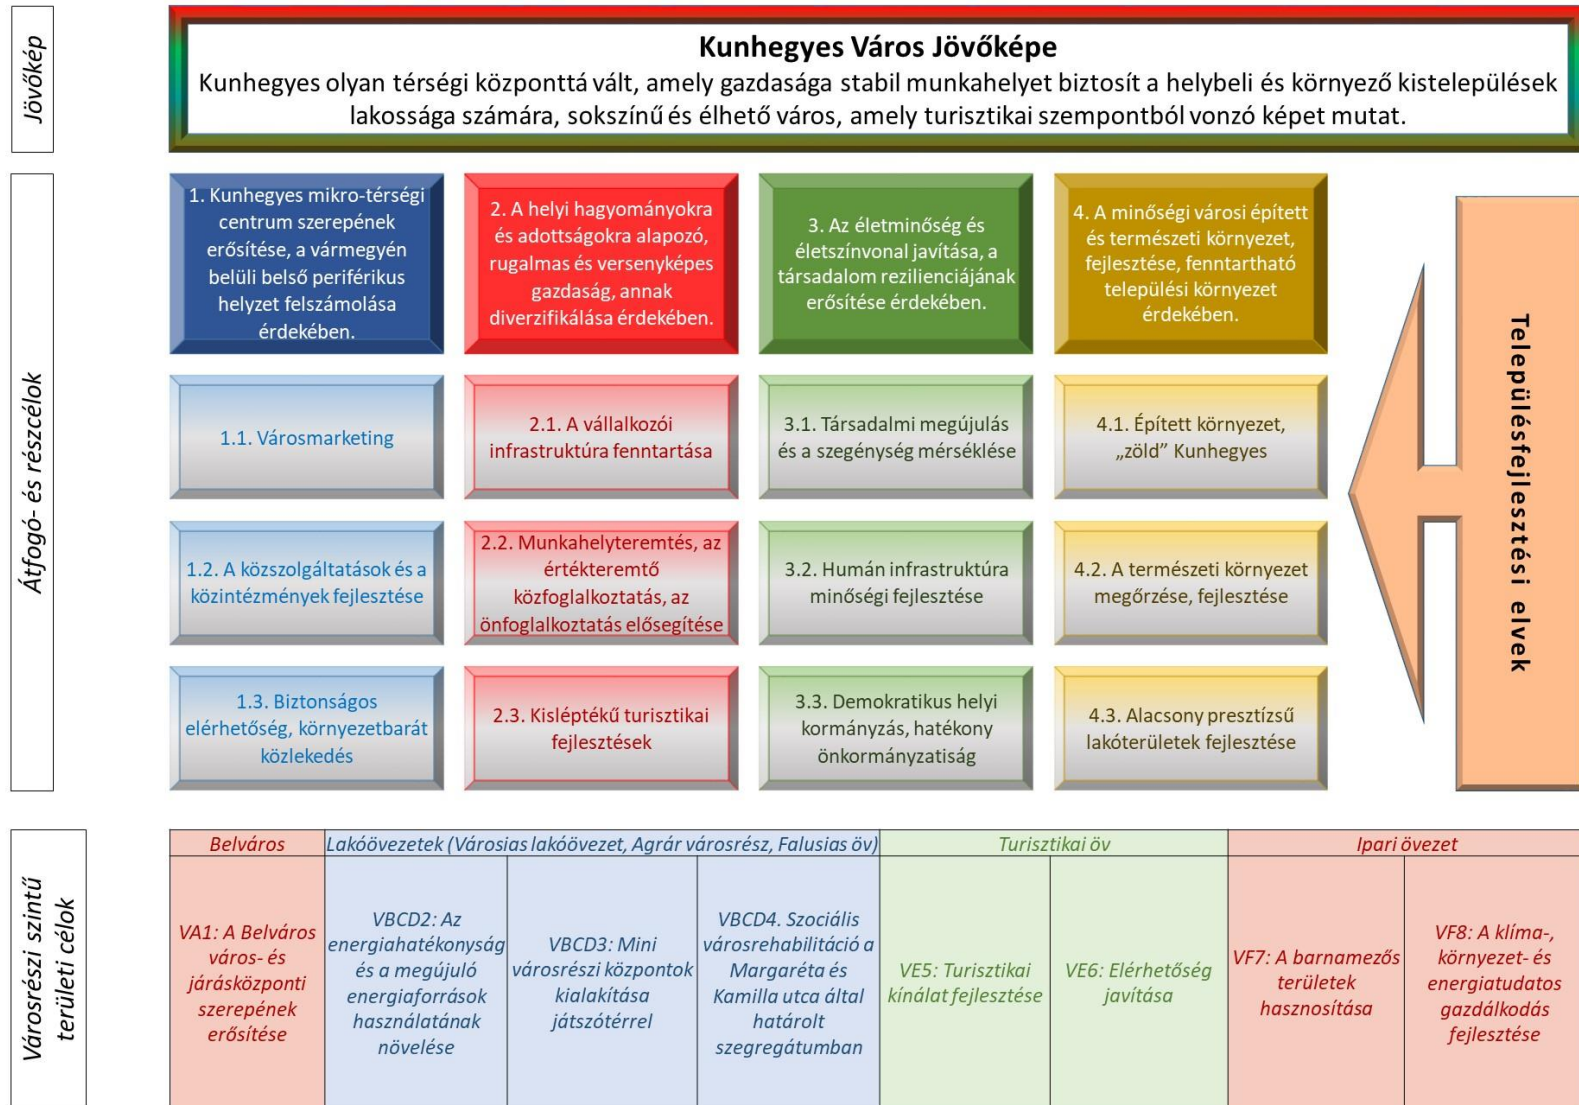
Jövőkép

Kunhegyes Város Jövőképe
Kunhegyes olyan térségi központtá vált, amely gazdasága stabil munkahelyet biztosít a helybeli és környező kistelepülések lakossága számára, sokszínű és élhető város, amely turisztikai szempontból vonzó képet mutat.

Átfogó- és részcélok

1. Kunhegyes mikro-térségi centrum szerepének erősítése, a vármegyén belüli belső periférikus helyzet felszámolása érdekében.

2. A helyi hagyományokra és adottságokra alapozó, rugalmas és versenyképes gazdaság, annak diverzifikálása érdekében.

3. Az életminőség és életszínvonal javítása, a társadalom rezilienciájának erősítése érdekében.

4. A minőségi városi épített és természeti környezet, fejlesztése, fenntartható települési környezet érdekében.

1.1. Városmarketing

2.1. A vállalkozói infrastruktúra fenntartása

3.1. Társadalmi megújulás és a szegénység mérséklése

4.1. Épített környezet, „zöld" Kunhegyes

1.2. A közszolgáltatások és a közintézmények fejlesztése

2.2. Munkahelyteremtés, az értékteremtő közfoglalkoztatás, az önfoglalkoztatás elősegítése

3.2. Humán infrastruktúra minőségi fejlesztése

4.2. A természeti környezet megőrzése, fejlesztése

1.3. Biztonságos elérhetőség, környezetbarát közlekedés

2.3. Kisléptékű turisztikai fejlesztések

3.3. Demokratikus helyi kormányzás, hatékony önkormányzatiság

4.3. Alacsony presztízsű lakóterületek fejlesztése

Településfejlesztési elvek

Városrészi szintű területi célok

| Belváros | Lakóövezetek (Városias lakóövezet, Agrár városrész, Falusias öv) | | | Turisztikai öv | | Ipari övezet | |
|---|---|---|---|---|---|---|---|
| VA1: A Belváros város- és járásközponti szerepének erősítése | VBCD2: Az energiahatékonyság és a megújuló energiaforrások használatának növelése | VBCD3: Mini városrészi központok kialakítása játszótérrel | VBCD4. Szociális városrehabilitáció a Margaréta és Kamilla utca által határolt szegregátumban | VE5: Turisztikai kínálat fejlesztése | VE6: Elérhetőség javítása | VF7: A barnamezős területek hasznosítása | VF8: A klíma-, környezet- és energiatudatos gazdálkodás fejlesztése |